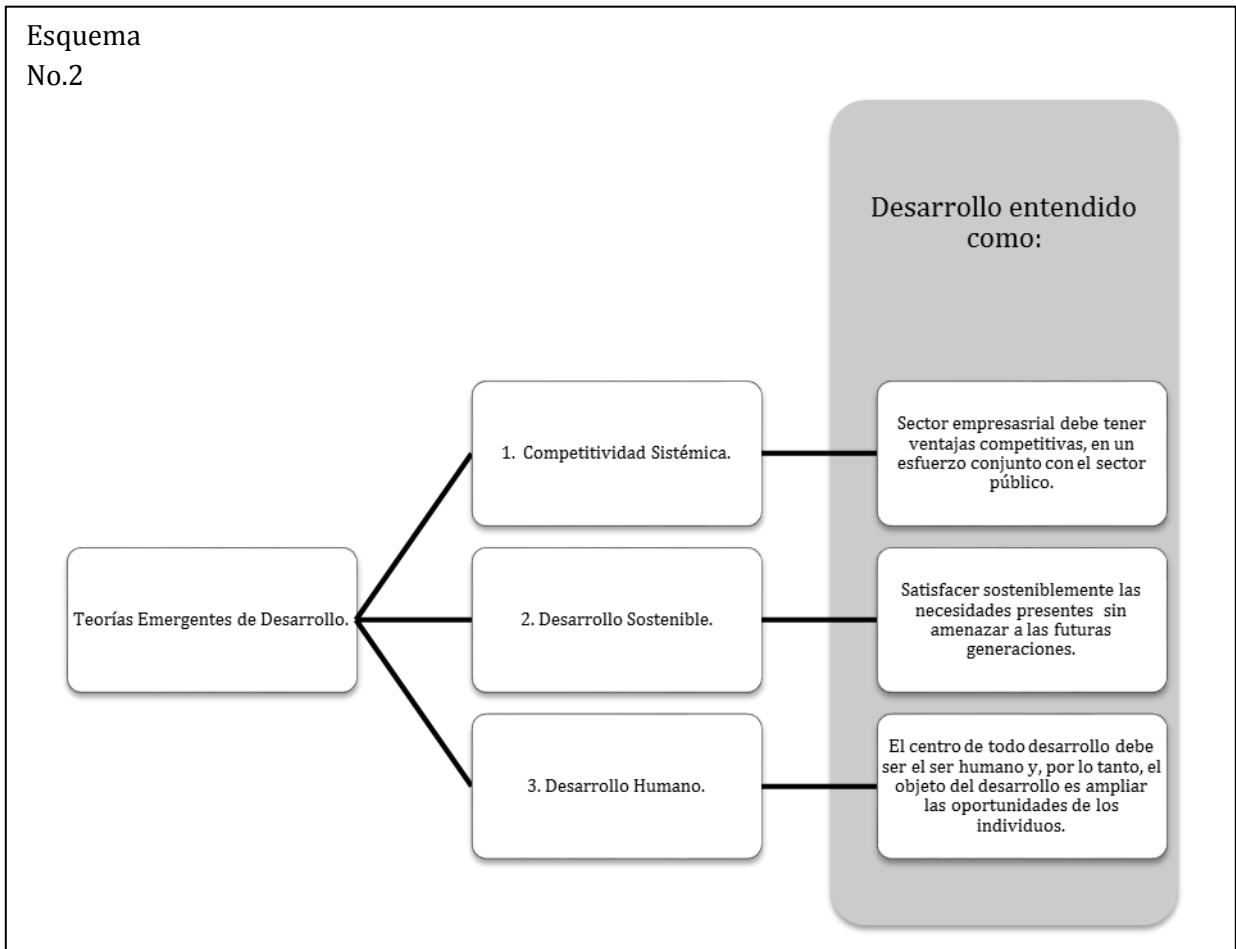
Esquema
No.2

Desarrollo entendido como:

Teorías Emergentes de Desarrollo.

1. Competitividad Sistémica.

Sector empresasrial debe tener ventajas competitivas, en un esfuerzo conjunto con el sector público.

2. Desarrollo Sostenible.

Satisfacer sosteniblemente las necesidades presentes sin amenazar a las futuras generaciones.

3. Desarrollo Humano.

El centro de todo desarrollo debe ser el ser humano y, por lo tanto, el objeto del desarrollo es ampliar las oportunidades de los individuos.